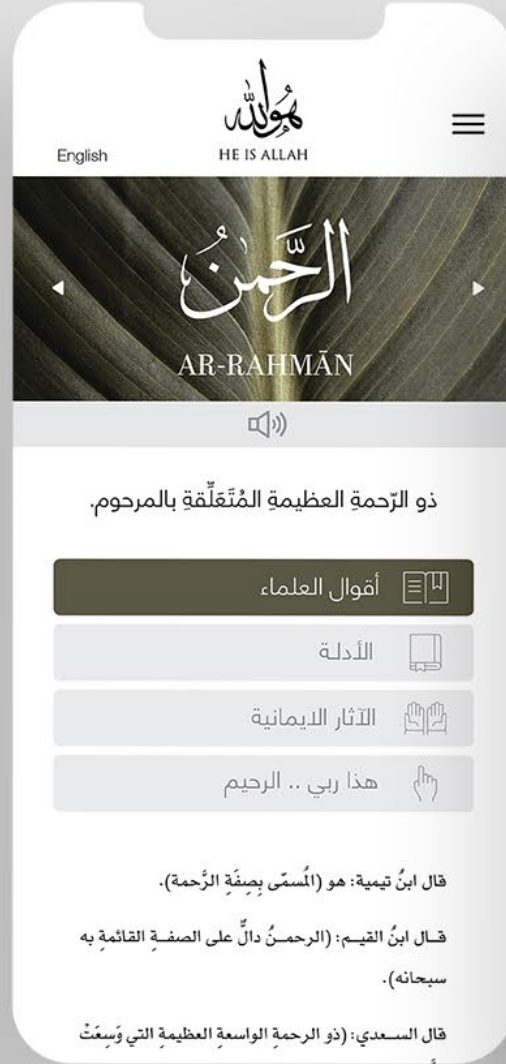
هُوَالله
HE IS ALLAH
English

الرَّحمٰنُ
AR-RAHMĀN

ذو الرّحمةِ العظيمةِ المُتَعَلِّقةِ بالمرحوم.

أقوال العلماء

الأدلة

الآثار الايمانية

هذا ربي .. الرحيم

قال ابنُ تيمية: هو (المُسمَّى بِصِفَةِ الرَّحمة).

قال ابنُ القيم: (الرحمنُ دالٌّ على الصفةِ القائمةِ به سبحانه).

قال السعدي: (ذو الرحمةِ الواسعةِ العظيمةِ التي وَسِعَتْ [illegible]